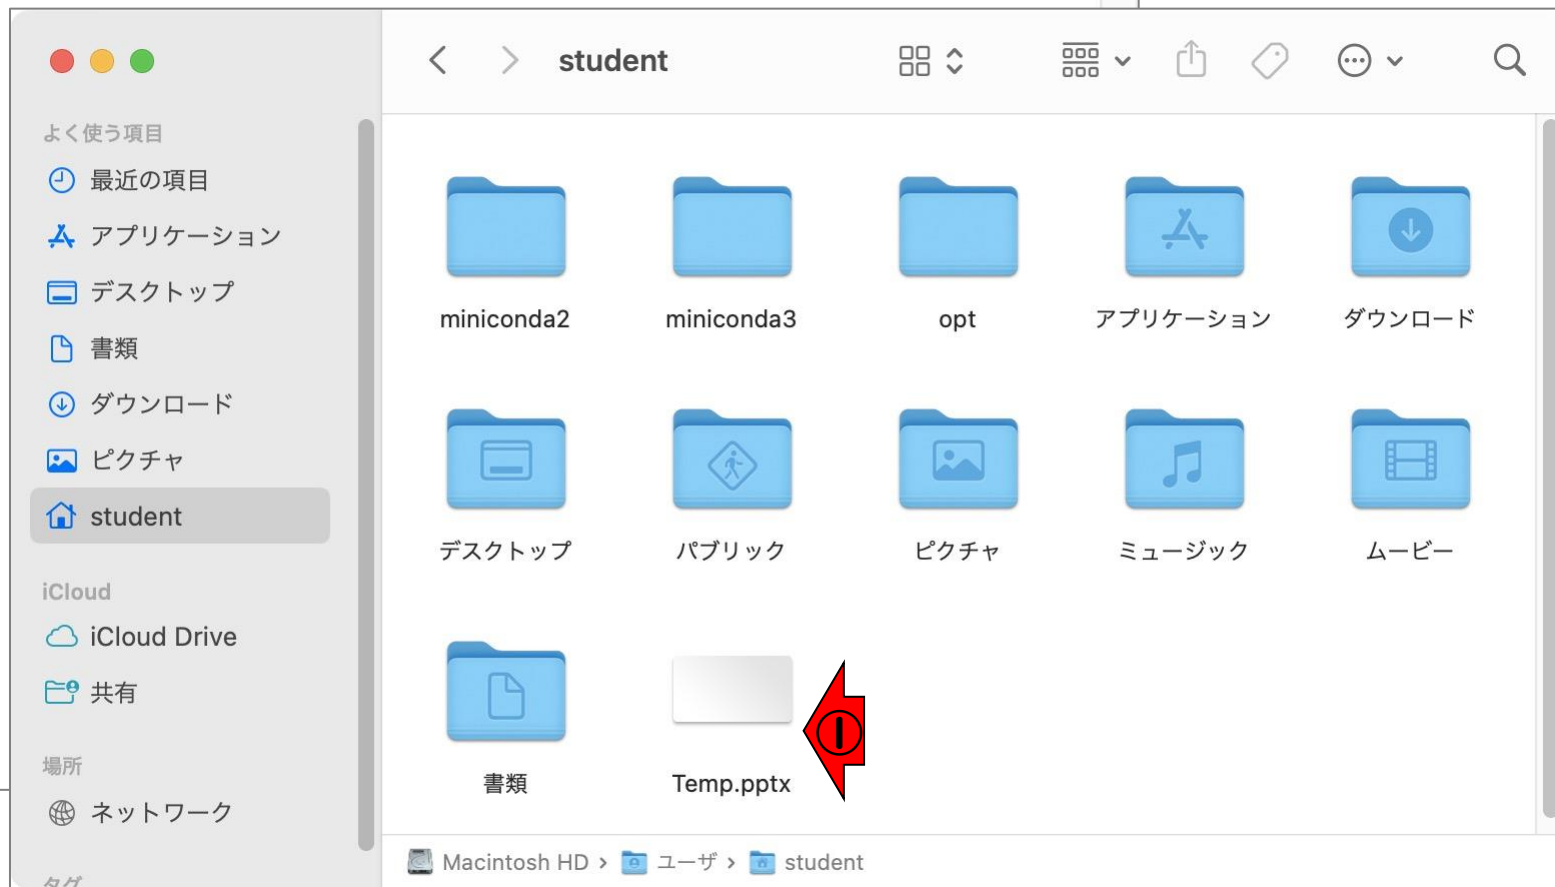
student

よく使う項目
最近の項目
アプリケーション
デスクトップ
書類
ダウンロード
ピクチャ
student

iCloud
iCloud Drive
共有

場所
ネットワーク

タグ

miniconda2
miniconda3
opt
アプリケーション
ダウンロード
デスクトップ
パブリック
ピクチャ
ミュージック
ムービー
書類
Temp.pptx

①

Macintosh HD › ユーザ › student